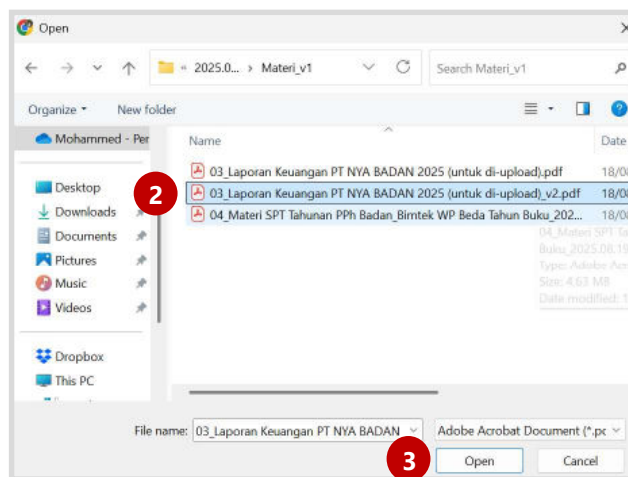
Open

« 2025.0... › Materi_v1

Search Materi_v1

Organize ▾ New folder

Mohammed - Per

Desktop

Downloads

Documents

Pictures

Music

Videos

Dropbox

This PC

Name

Date

03_Laporan Keuangan PT NYA BADAN 2025 (untuk di-upload).pdf 18/0

2

03_Laporan Keuangan PT NYA BADAN 2025 (untuk di-upload)_v2.pdf 18/0

04_Materi SPT Tahunan PPh Badan_Bimtek WP Beda Tahun Buku_202... 18/0

04_Materi SPT Ta
Buku_2025.08.19
Type: Adobe Ac
Size: 4.63 MB
Date modified: 1

File name: 03_Laporan Keuangan PT NYA BADAN

Adobe Acrobat Document (*.pc

3

Open

Cancel